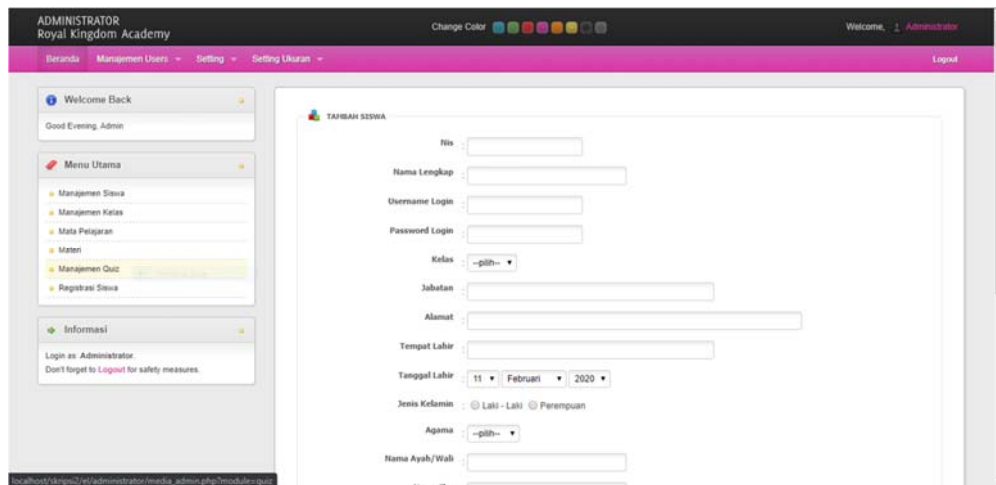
ADMINISTRATOR
Royal Kingdom Academy

Change Color

Welcome, Administrator

Beranda Manajemen Users ▾ Setting ▾ Setting Ukuran ▾

Logout

Welcome Back

Good Evening, Admin

Menu Utama

Manajemen Siswa
Manajemen Kelas
Mata Pelajaran
Materi
Manajemen Quiz
Registrasi Siswa

Informasi

Login as: Administrator.
Don't forget to Logout for safety measures.

TAMBAH SISWA

Nis :
Nama Lengkap :
Username Login :
Password Login :
Kelas : --pilih-- ▾
Jabatan :
Alamat :
Tempat Lahir :
Tanggal Lahir : 11 ▾ Februari ▾ 2020 ▾
Jenis Kelamin : Laki - Laki Perempuan
Agama : --pilih-- ▾
Nama Ayah/Wali :

localhost/skripsi2/el/administrator/media_admin.php?module=quiz